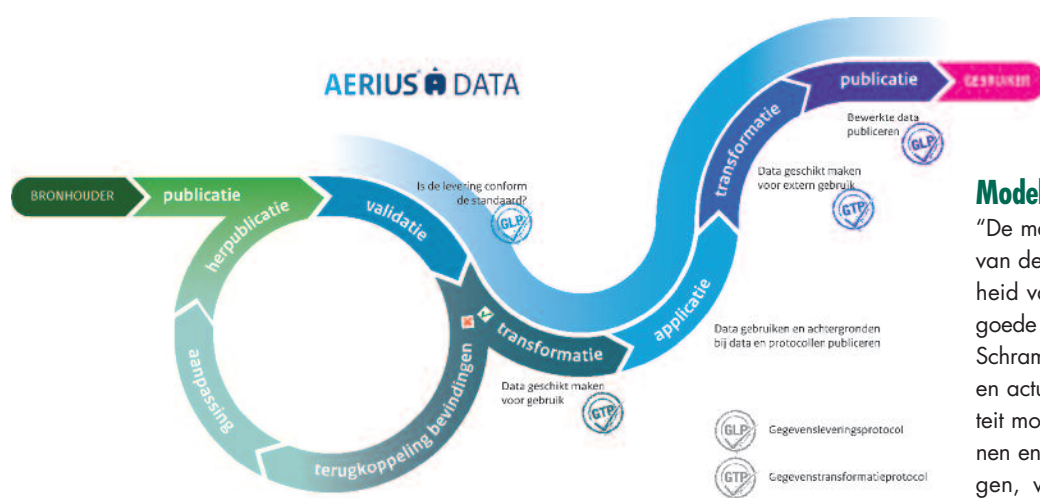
AERIUS DATA

BRONHOUDER publicatie herpublicatie validatie Is de levering conform de standaard? GLP transformatie Data geschikt maken voor gebruik GTP terugkoppeling bevindingen aanpassing applicatie Data gebruiken en achtergronden bij data en protocollen publiceren transformatie Data geschikt maken voor extern gebruik GTP publicatie Bewerkte data publiceren GLP GEBRUIKER

GLP Gegevensleveringsprotocol
GTP Gegevenstransformatieprotocol

Model
"De mo
van de
heid vo
goede
Schram
en actu
teit mo
nen en
gen, v